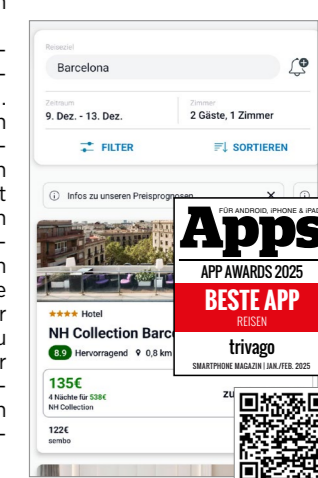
Reiseziel
Barcelona
Zeitraum
9. Dez. - 13. Dez.
Zimmer
2 Gäste, 1 Zimmer
FILTER
SORTIEREN
Infos zu unseren Preisprognosen
Hotel
NH Collection Barc
8.9 Hervorragend 0,8 km
135€
4 Nächte für 538€
NH Collection
zu
122€
sembo

FÜR ANDROID, IPHONE & IPAD
Apps
APP AWARDS 2025
BESTE APP
REISEN
trivago
SMARTPHONE MAGAZIN | JAN./FEB. 2025